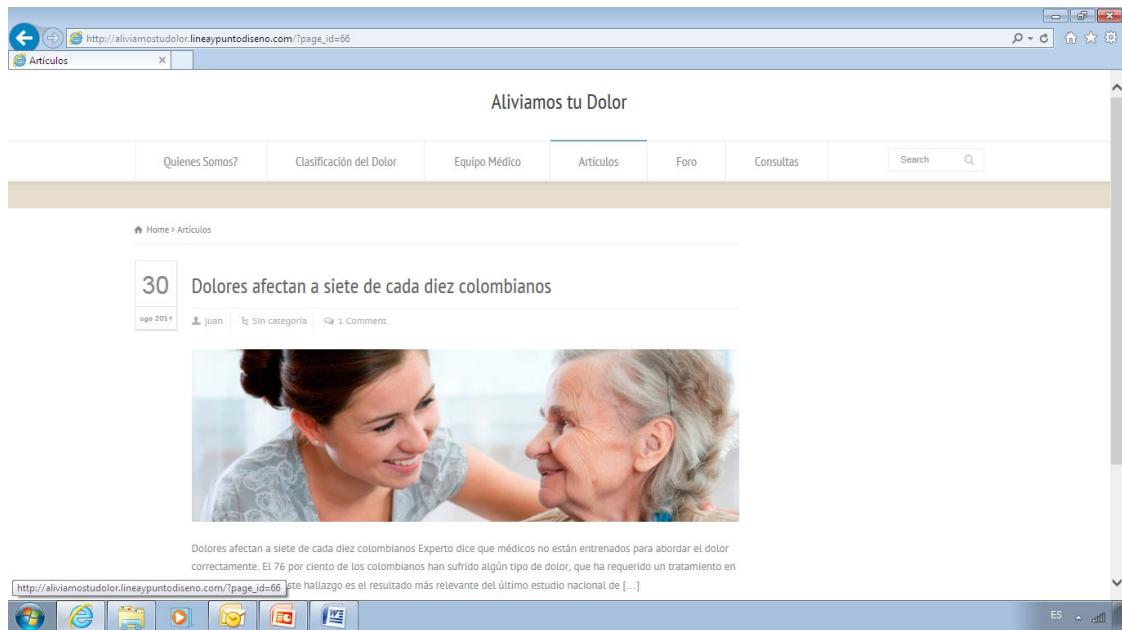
http://aliviamostudolor.lineaypuntodiseno.com/?page_id=66

Artículos

Aliviamos tu Dolor

Quienes Somos? | Clasificación del Dolor | Equipo Médico | Artículos | Foro | Consultas | Search

Home > Artículos

30
ago 2014

Dolores afectan a siete de cada diez colombianos

juan | Sin categoría | 1 Comment

Dolores afectan a siete de cada diez colombianos Experto dice que médicos no están entrenados para abordar el dolor correctamente. El 76 por ciento de los colombianos han sufrido algún tipo de dolor, que ha requerido un tratamiento en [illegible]ste hallazgo es el resultado más relevante del último estudio nacional de […]

http://aliviamostudolor.lineaypuntodiseno.com/?page_id=66

ES